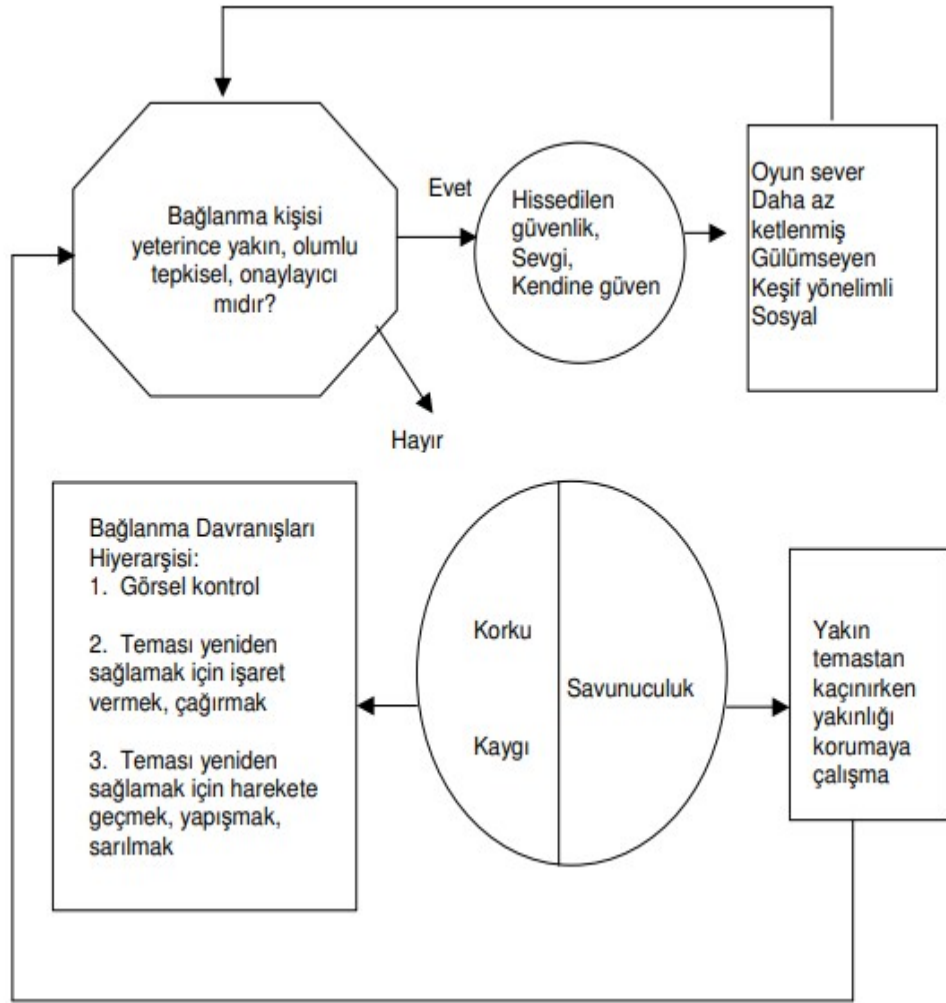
Bağlanma kişisi yeterince yakın, olumlu tepkisel, onaylayıcı mıdır?

Evet

Hissedilen güvenlik, Sevgi, Kendine güven

Oyun sever
Daha az ketlenmiş
Gülümseyen
Keşif yönelimli
Sosyal

Hayır

Bağlanma Davranışları Hiyerarşisi:
1. Görsel kontrol

2. Teması yeniden sağlamak için işaret vermek, çağırmak

3. Teması yeniden sağlamak için harekete geçmek, yapışmak, sarılmak

Korku

Kaygı

Savunuculuk

Yakın temastan kaçınırken yakınlığı korumaya çalışma